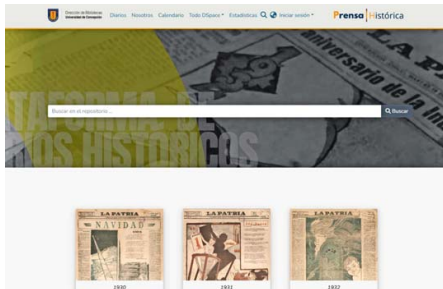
Dirección de Bibliotecas Universidad de Concepción

Diarios Nosotros Calendario Todo DSpace Estadísticas Iniciar sesión

Prensa Histórica

aniversario de la in

LA P

TAFORMA DE
OS HISTÓRICOS

Buscar en el repositorio...

Buscar

LA PATRIA
NAVIDAD

LA PATRIA

LA PATRIA

1930

1931

1932